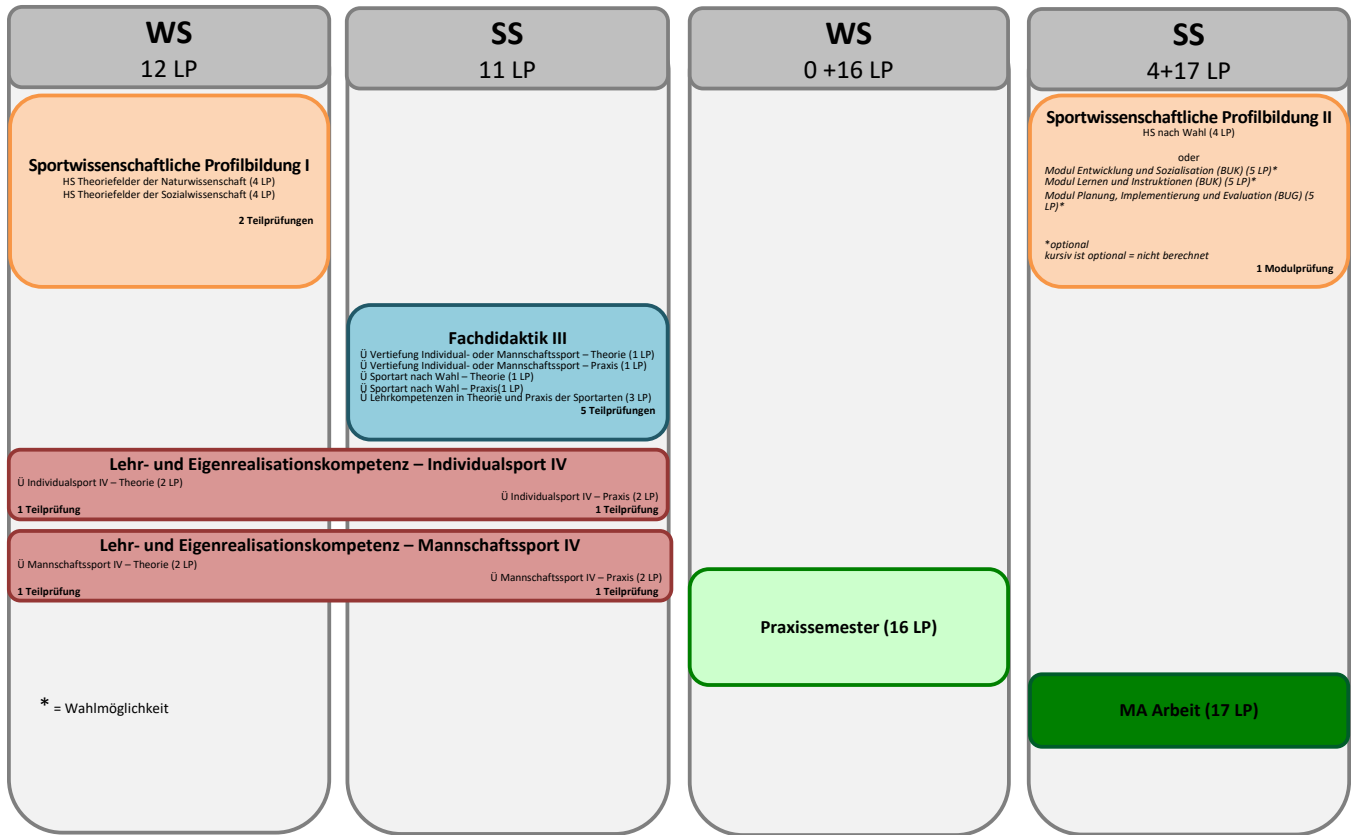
WS
12 LP

SS
11 LP

WS
0 +16 LP

SS
4+17 LP

Sportwissenschaftliche Profilbildung I
HS Theoriefelder der Naturwissenschaft (4 LP)
HS Theoriefelder der Sozialwissenschaft (4 LP)
2 Teilprüfungen

Sportwissenschaftliche Profilbildung II
HS nach Wahl (4 LP)
oder
Modul Entwicklung und Sozialisation (BUK) (5 LP)*
Modul Lernen und Instruktionen (BUK) (5 LP)*
Modul Planung, Implementierung und Evaluation (BUG) (5 LP)*

*optional
kursiv ist optional = nicht berechnet
1 Modulprüfung

Fachdidaktik III
Ü Vertiefung Individual- oder Mannschaftssport – Theorie (1 LP)
Ü Vertiefung Individual- oder Mannschaftssport – Praxis (1 LP)
Ü Sportart nach Wahl – Theorie (1 LP)
Ü Sportart nach Wahl – Praxis(1 LP)
Ü Lehrkompetenzen in Theorie und Praxis der Sportarten (3 LP)
5 Teilprüfungen

Lehr- und Eigenrealisationskompetenz – Individualsport IV
Ü Individualsport IV – Theorie (2 LP)
Ü Individualsport IV – Praxis (2 LP)
1 Teilprüfung
1 Teilprüfung

Lehr- und Eigenrealisationskompetenz – Mannschaftssport IV
Ü Mannschaftssport IV – Theorie (2 LP)
Ü Mannschaftssport IV – Praxis (2 LP)
1 Teilprüfung
1 Teilprüfung

Praxissemester (16 LP)

* = Wahlmöglichkeit

MA Arbeit (17 LP)